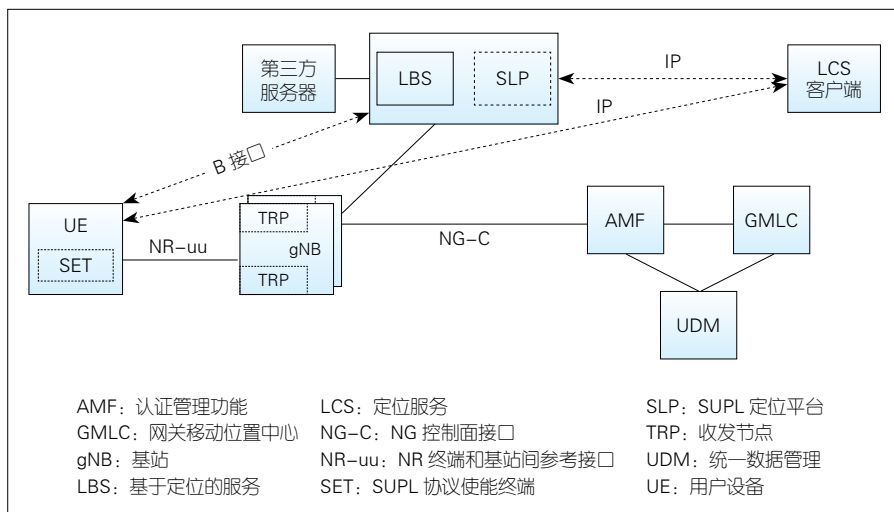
第三方服务器

LBS

SLP

IP

LCS 客户端

IP

B 接口

UE

SET

NR–uu

TRP

gNB

TRP

NG–C

AMF

GMLC

UDM

AMF：认证管理功能
GMLC：网关移动位置中心
gNB：基站
LBS：基于定位的服务

LCS：定位服务
NG–C：NG 控制面接口
NR–uu：NR 终端和基站间参考接口
SET：SUPL 协议使能终端

SLP：SUPL 定位平台
TRP：收发节点
UDM：统一数据管理
UE：用户设备